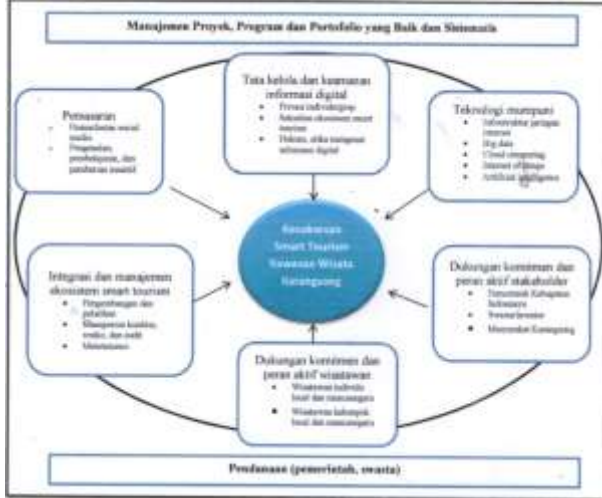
Manajemen Proyek, Program dan Portofolio yang Baik dan Sistematis

Tata kelola dan keamanan informasi digital
- Privasi individu/grup
- Kebijakan ekonomi smart tourism
- Hukum, etika mengenai informasi digital

Pemasaran
- Pemasaran sosial media
- Pengenalan, pembelajaran, dan pendaftaran mandiri

Teknologi mumpuni
- Infrastruktur jaringan internet
- Big data
- Cloud computing
- Internet of things
- Artificial intelligence

Kesuksesan Smart Tourism Kawasan Wisata Karangsong

Integrasi dan manajemen ekosistem smart tourism
- Pengembangan dan pelatihan
- Manajemen kualitas, reaksi, dan audit
- Maintenance

Dukungan komitmen dan peran aktif stakeholder
- Pemerintah Kabupaten Indramayu
- Swasta/investor
- Masyarakat Karangsong

Dukungan komitmen dan peran aktif wisatawan
- Wisatawan individu lokal dan mancanegara
- Wisatawan kelompok lokal dan mancanegara

Pendanaan (pemerintah, swasta)